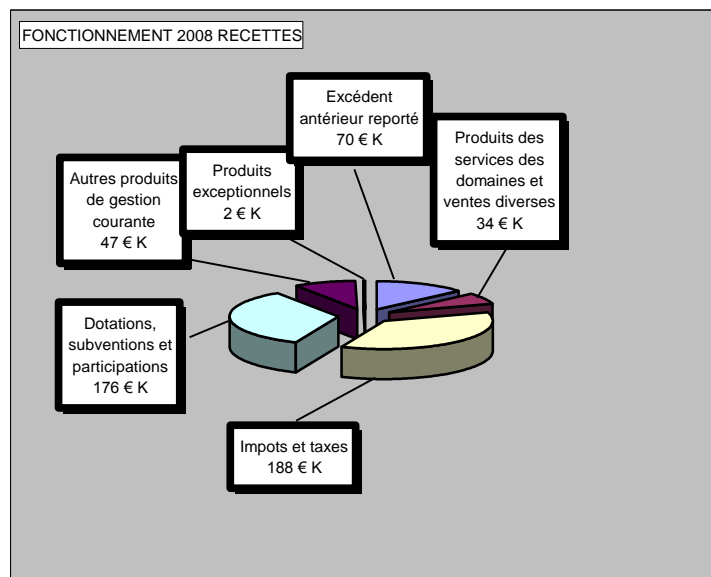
FONCTIONNEMENT 2008 RECETTES

Autres produits de gestion courante
47 € K

Produits exceptionnels
2 € K

Excédent antérieur reporté
70 € K

Produits des services des domaines et ventes diverses
34 € K

Dotations, subventions et participations
176 € K

Impots et taxes
188 € K